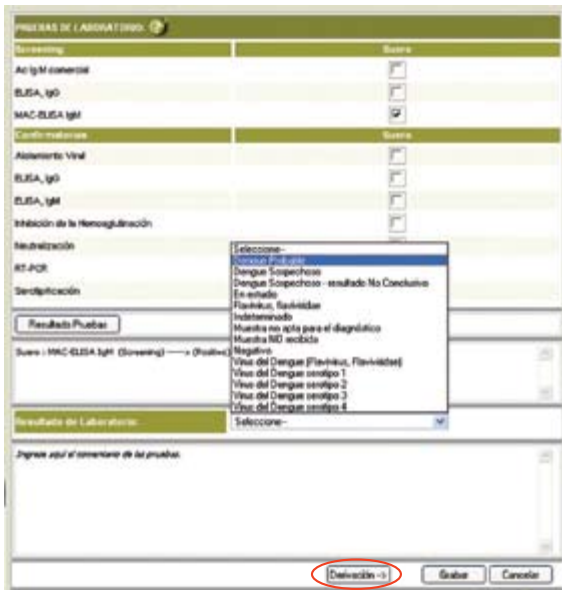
PRUEBAS DE LABORATORIO: ?

| Screening | Suero |
|---|---|
| Ac IgM comercial | |
| ELISA, IgG | |
| MAC-ELISA IgM | ☑ |

| Confirmatorias | Suero |
|---|---|
| Aislamiento Viral | |
| ELISA, IgG | |
| ELISA, IgM | |
| Inhibición de la Hemoaglutinación | |
| Neutralización | |
| RT-PCR | |
| Serotipificación | |

Seleccione--
Dengue Probable
Dengue Sospechoso
Dengue Sospechoso - resultado No Concluyente
En estudio
Flavivirus, flavivirdae
Indeterminado
Muestra no apta para el diagnóstico
Muestra NO recibida
Negativo
Virus del Dengue (Flavivirus, Flaviviridae)
Virus del Dengue serotipo 1
Virus del Dengue serotipo 2
Virus del Dengue serotipo 3
Virus del Dengue serotipo 4

Resultado Pruebas

Suero : MAC-ELISA IgM (Screening) ------> (Positivo)

Resultado de Laboratorio: Seleccione--

Ingrese aquí el comentario de las pruebas.

Derivación -> Grabar Cancelar